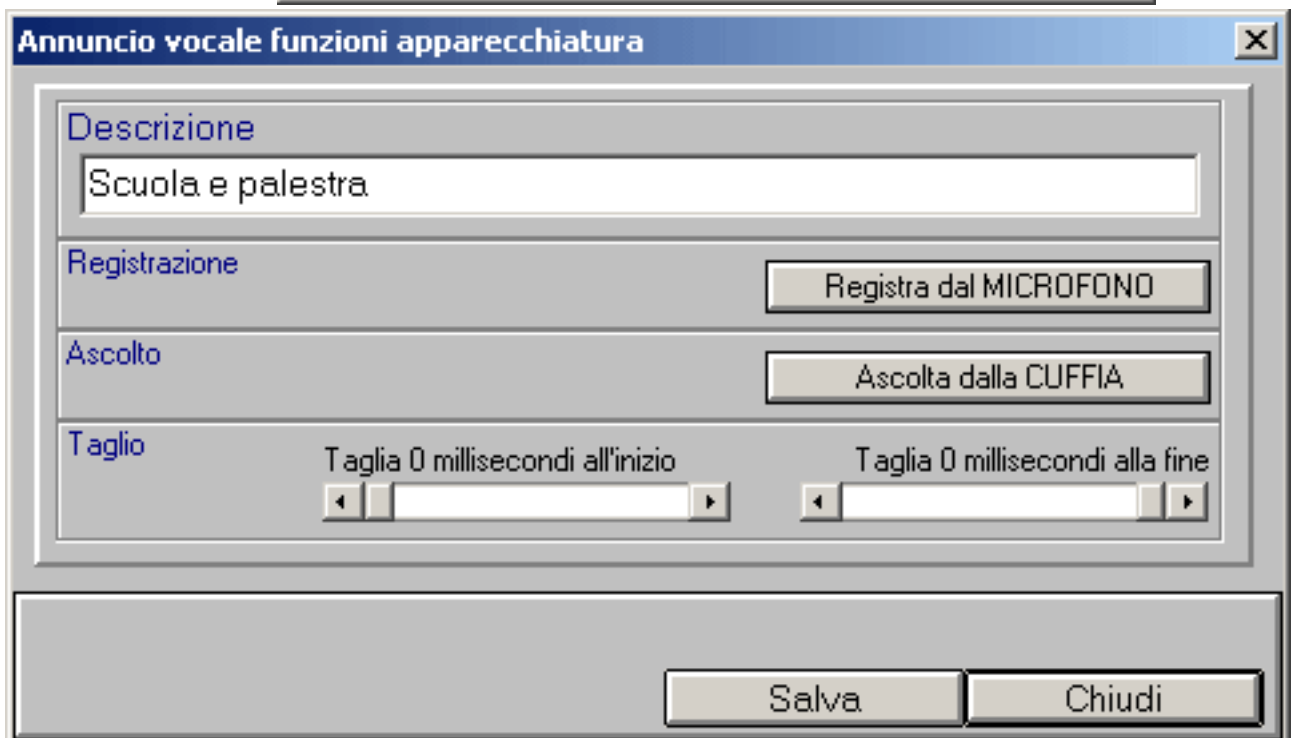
Annuncio vocale funzioni apparecchiatura

Descrizione

Scuola e palestra

Registrazione

Registra dal MICROFONO

Ascolto

Ascolta dalla CUFFIA

Taglio

Taglia 0 millisecondi all'inizio

Taglia 0 millisecondi alla fine

Salva

Chiudi